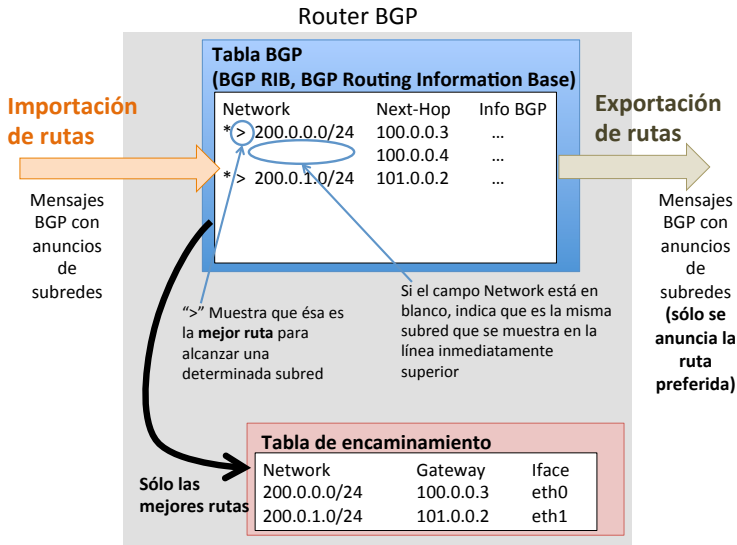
Router BGP

Importación de rutas

Mensajes BGP con anuncios de subredes

Tabla BGP
(BGP RIB, BGP Routing Information Base)

| Network | Next-Hop | Info BGP |
|---|---|---|
| *> 200.0.0.0/24 | 100.0.0.3 | ... |
| | 100.0.0.4 | ... |
| *> 200.0.1.0/24 | 101.0.0.2 | ... |

Exportación de rutas

Mensajes BGP con anuncios de subredes (sólo se anuncia la ruta preferida)

">" Muestra que ésa es la mejor ruta para alcanzar una determinada subred

Si el campo Network está en blanco, indica que es la misma subred que se muestra en la línea inmediatamente superior

Sólo las mejores rutas

Tabla de encaminamiento

| Network | Gateway | Iface |
|---|---|---|
| 200.0.0.0/24 | 100.0.0.3 | eth0 |
| 200.0.1.0/24 | 101.0.0.2 | eth1 |